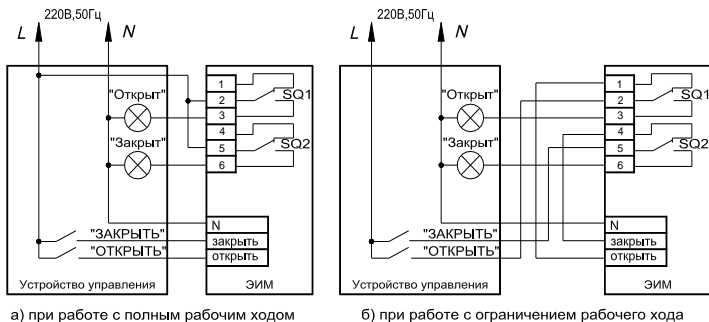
220В,50Гц
L N
"Открыт"
"Закрыт"
1
2
3
4
5
6
SQ1
SQ2
"ЗАКРЫТЬ"
"ОТКРЫТЬ"
N
закрыть
открыть
Устройство управления
ЭИМ
а) при работе с полным рабочим ходом

220В,50Гц
L N
"Открыт"
"Закрыт"
1
2
3
4
5
6
SQ1
SQ2
"ЗАКРЫТЬ"
"ОТКРЫТЬ"
N
закрыть
открыть
Устройство управления
ЭИМ
б) при работе с ограничением рабочего хода